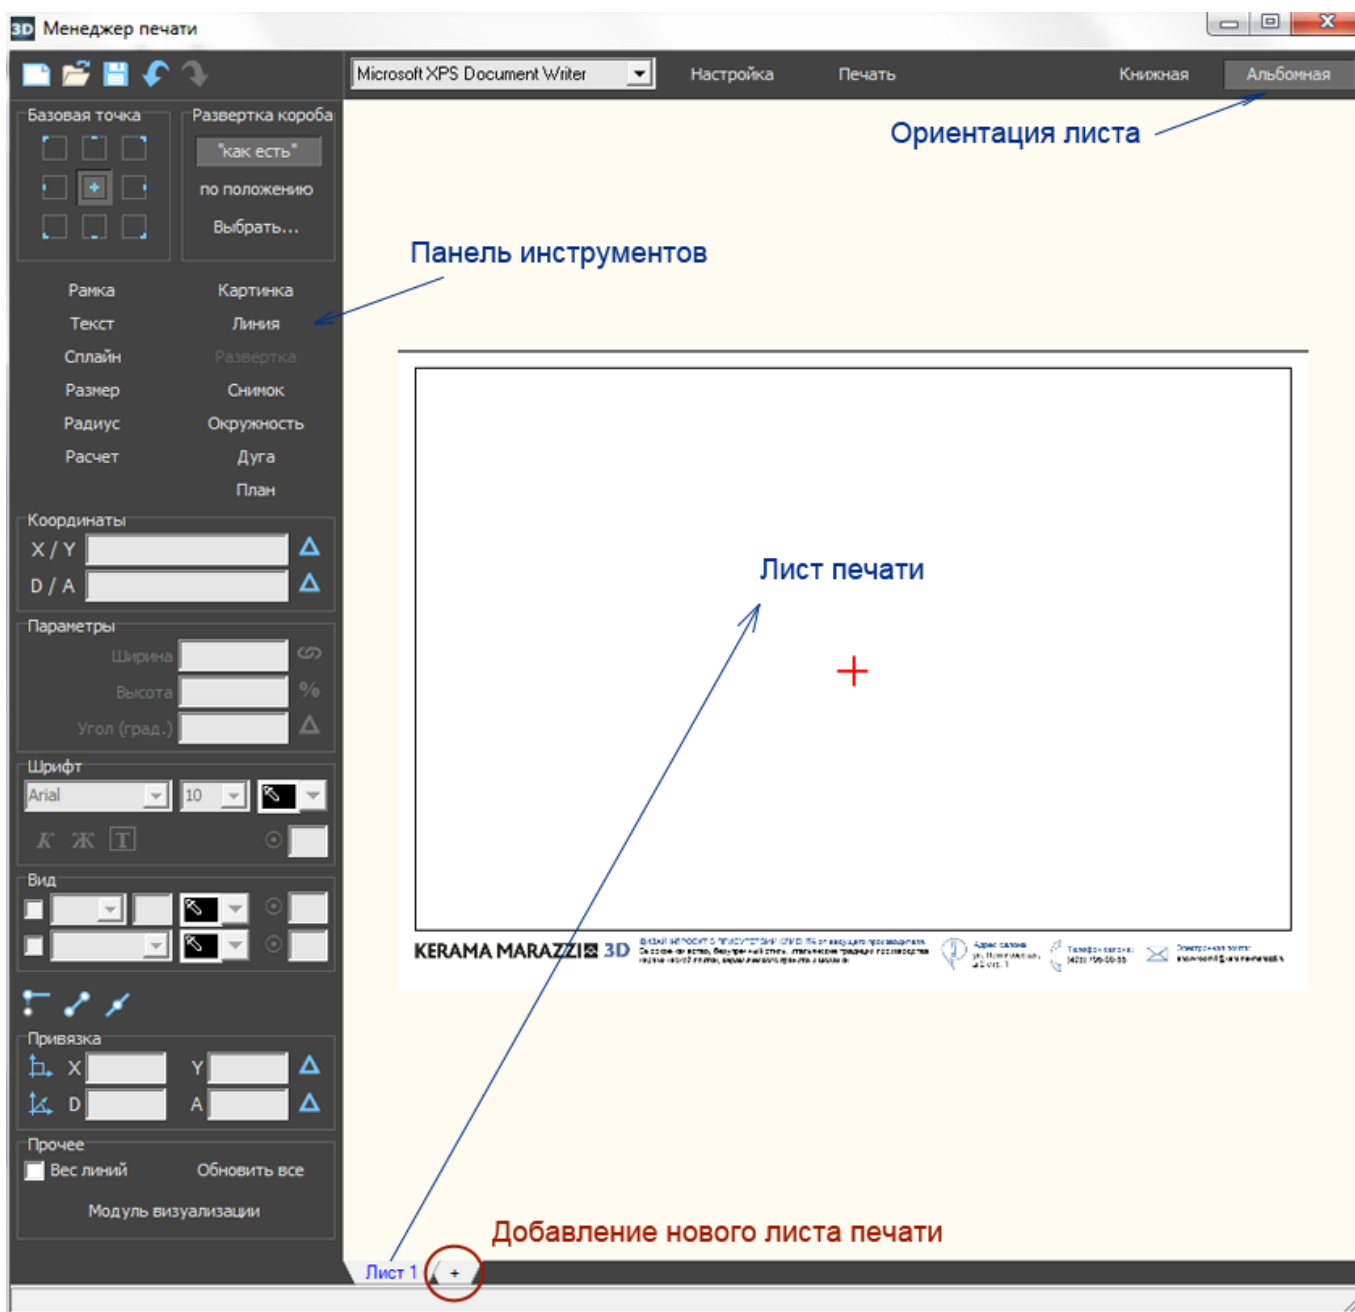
3D Менеджер печати

Microsoft XPS Document Writer
Настройка
Печать
Книжная
Альбомная

Ориентация листа

Базовая точка
Развертка короба
"как есть"
по положению
Выбрать...

Панель инструментов

Рамка
Картинка
Текст
Линия
Сплайн
Развертка
Размер
Снимок
Радиус
Окружность
Расчет
Дуга
План

Координаты
X / Y
D / A

Параметры
Ширина
Высота
Угол (град.)

Шрифт
Arial
10

Вид

Привязка
X
Y
D
A

Прочее
Вес линий
Обновить все
Модуль визуализации

Лист печати

KERAMA MARAZZI 3D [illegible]

Добавление нового листа печати

Лист 1
+